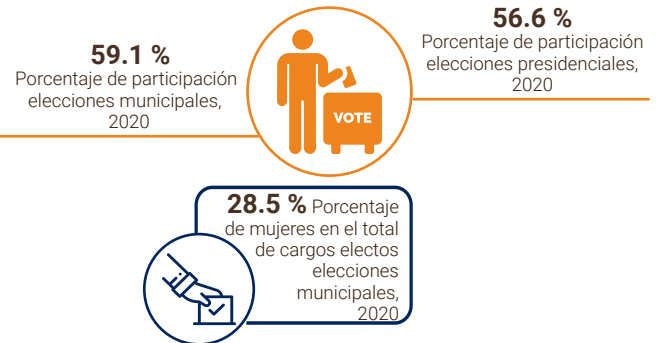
59.1 %
Porcentaje de participación elecciones municipales, 2020

VOTE

56.6 %
Porcentaje de participación elecciones presidenciales, 2020

28.5 % Porcentaje de mujeres en el total de cargos electos elecciones municipales, 2020